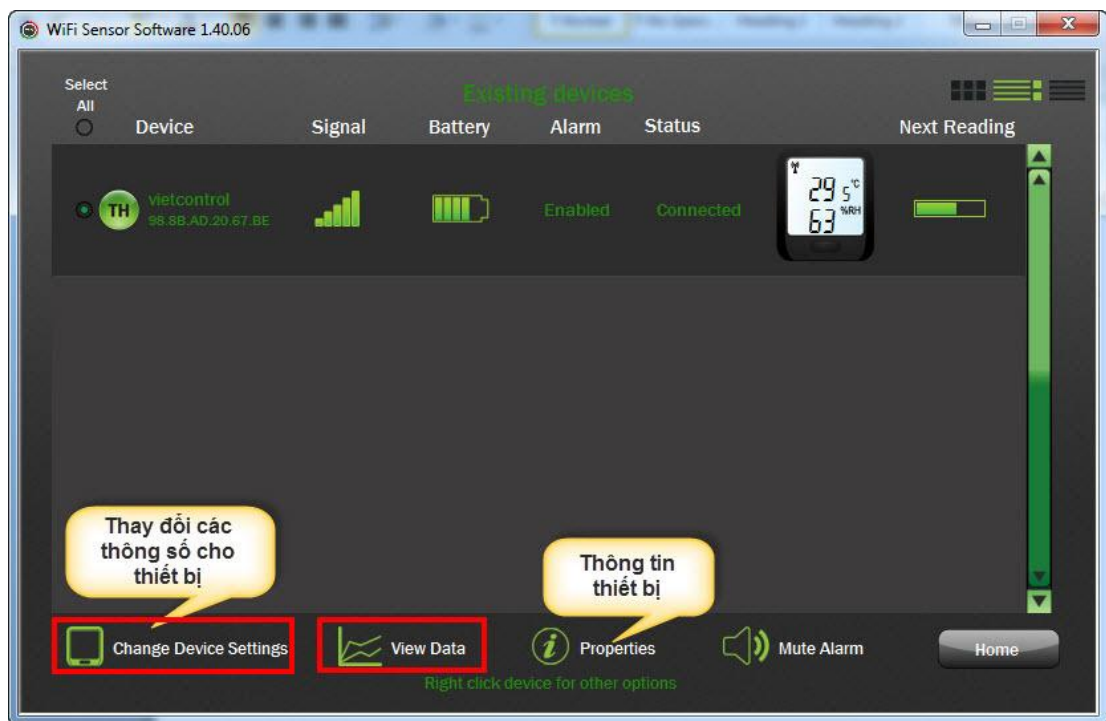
WiFi Sensor Software 1.40.06

Select All

Existing devices

Device Signal Battery Alarm Status Next Reading

TH vietcontrol 98.8B.AD.20.67.BE

Enabled Connected

29.5 °C
63 %RH

Thay đổi các thông số cho thiết bị

Thông tin thiết bị

Change Device Settings View Data Properties Mute Alarm Home

Right click device for other options